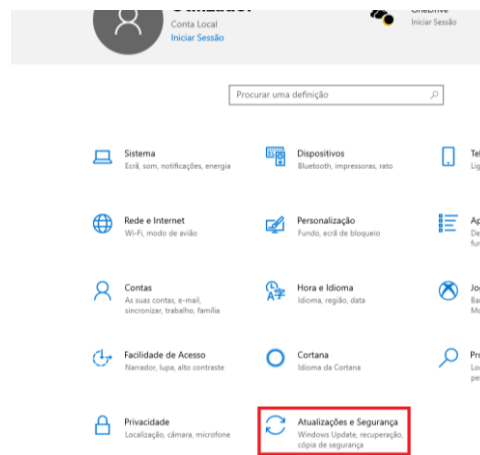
Utilizador
Conta Local
Iniciar Sessão

OneDrive
Iniciar Sessão

Procurar uma definição

Sistema
Ecrã, som, notificações, energia

Dispositivos
Bluetooth, impressoras, rato

Te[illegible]

Rede e Internet
Wi-Fi, modo de avião

Personalização
Fundo, ecrã de bloqueio

Ap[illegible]

Contas
As suas contas, e-mail, sincronizar, trabalho, família

Hora e Idioma
Idioma, região, data

Jo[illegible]

Facilidade de Acesso
Narrador, lupa, alto contraste

Cortana
Idioma da Cortana

P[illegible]

Privacidade
Localização, câmara, microfone

Atualizações e Segurança
Windows Update, recuperação, cópia de segurança